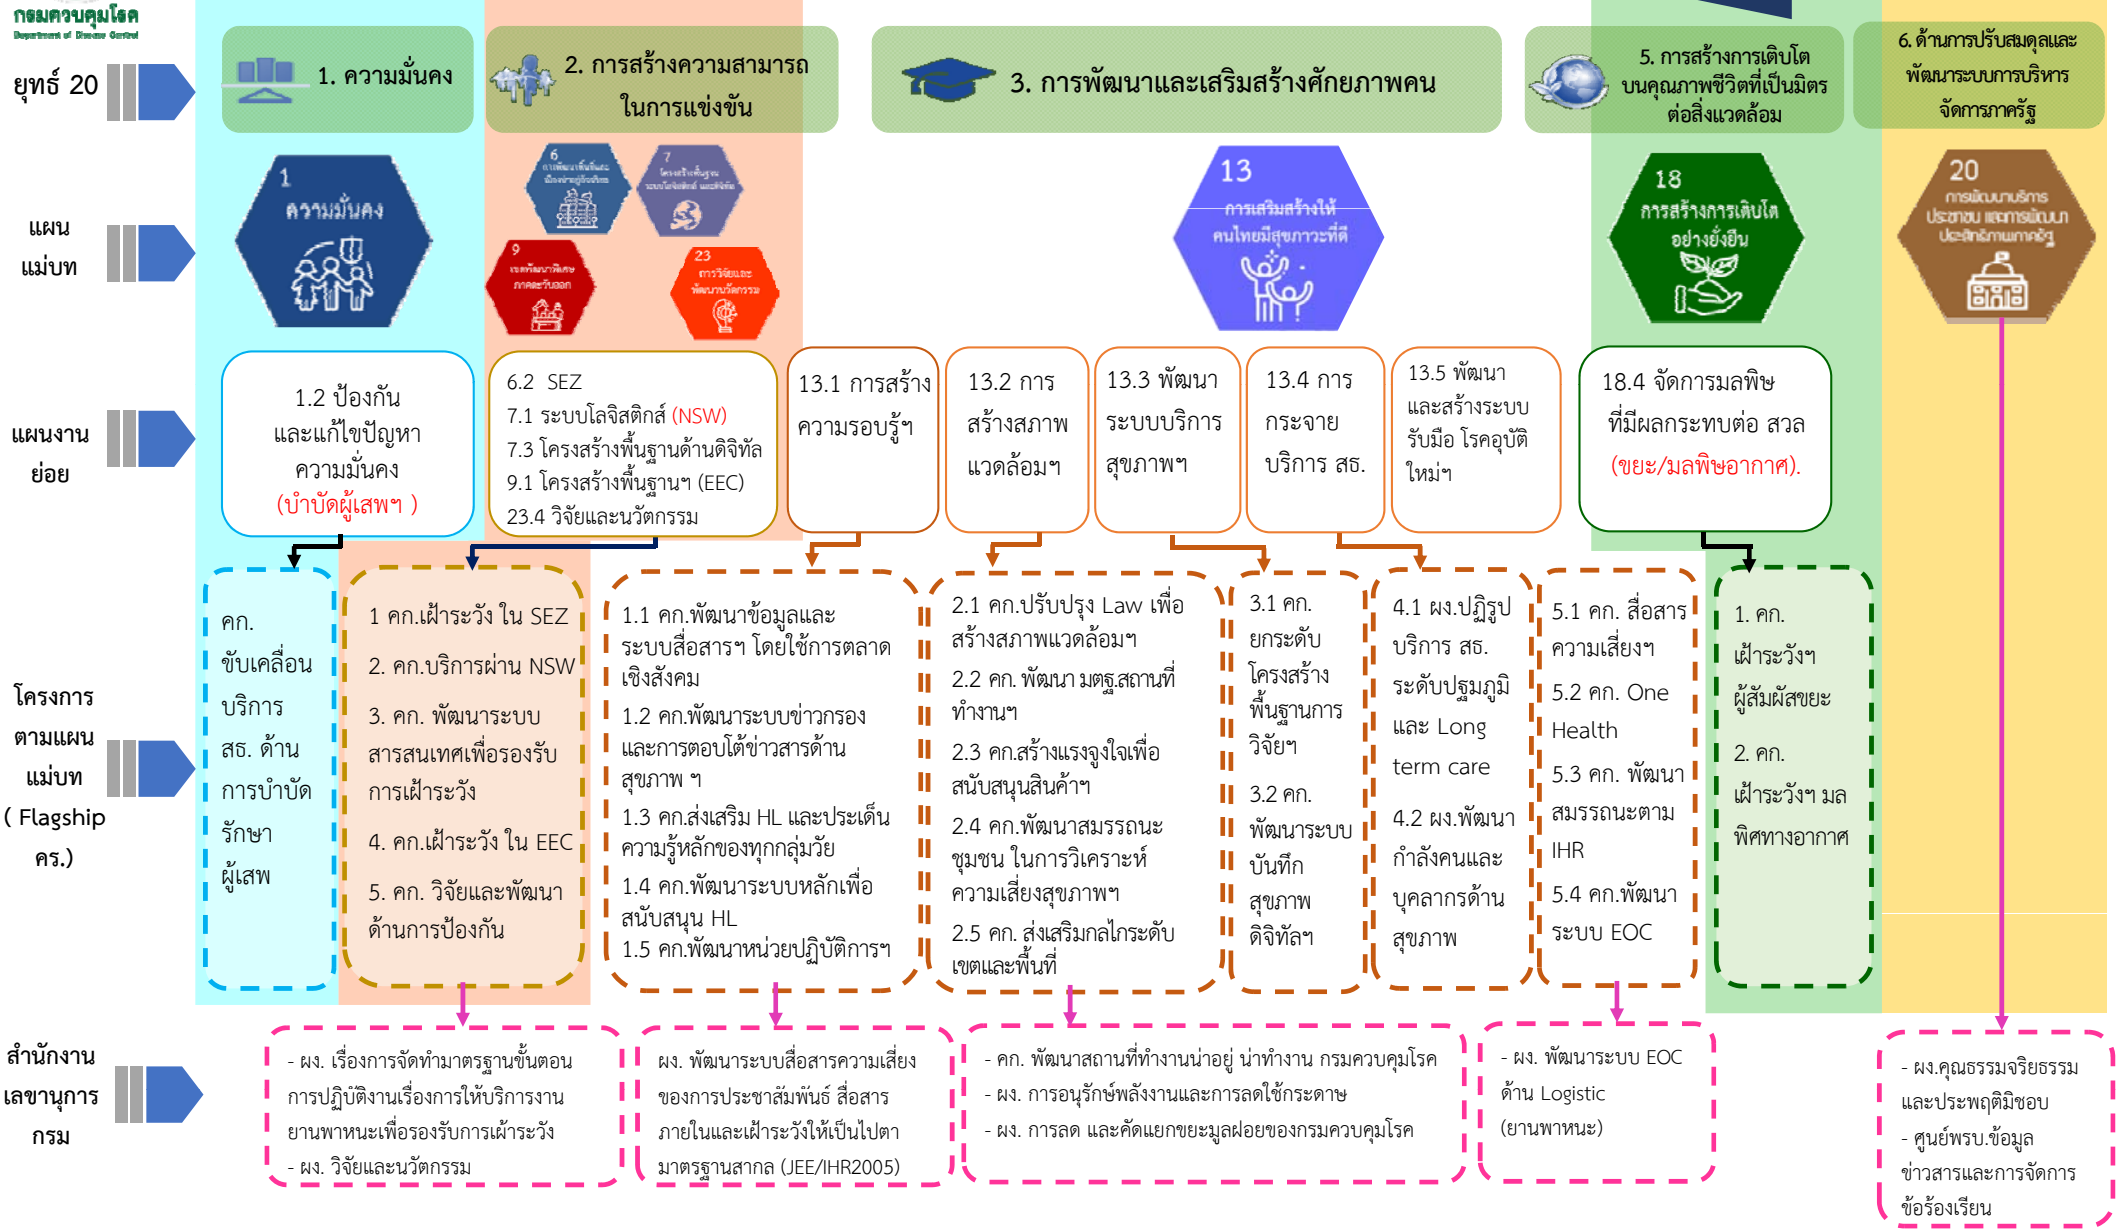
กรมควบคุมโรค
Department of Disease Control

ยุทธ์ 20

1. ความมั่นคง

2. การสร้างความสามารถในการแข่งขัน

3. การพัฒนาและเสริมสร้างศักยภาพคน

5. การสร้างการเติบโตบนคุณภาพชีวิตที่เป็นมิตรต่อสิ่งแวดล้อม

6. ด้านการปรับสมดุลและพัฒนาระบบการบริหารจัดการภาครัฐ

แผนแม่บท

1 ความมั่นคง

6 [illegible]

7 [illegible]

9 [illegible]

23 การวิจัยและพัฒนานวัตกรรม

13 การเสริมสร้างให้คนไทยมีสุขภาวะที่ดี

18 การสร้างการเติบโตอย่างยั่งยืน

20 การพัฒนาบริการประชาชน และการพัฒนาประสิทธิภาพภาครัฐ

แผนงานย่อย

1.2 ป้องกันและแก้ไขปัญหาความมั่นคง (บำบัดผู้เสพฯ )

6.2 SEZ
7.1 ระบบโลจิสติกส์ (NSW)
7.3 โครงสร้างพื้นฐานด้านดิจิทัล
9.1 โครงสร้างพื้นฐานฯ (EEC)
23.4 วิจัยและนวัตกรรม

13.1 การสร้างความรอบรู้ฯ

13.2 การสร้างสภาพแวดล้อมฯ

13.3 พัฒนาระบบบริการสุขภาพฯ

13.4 การกระจายบริการ สธ.

13.5 พัฒนาและสร้างระบบรับมือ โรคอุบัติใหม่ฯ

18.4 จัดการมลพิษที่มีผลกระทบต่อ สวล (ขยะ/มลพิษอากาศ).

โครงการตามแผนแม่บท ( Flagship คร.)

คก. ขับเคลื่อนบริการ สธ. ด้านการบำบัดรักษาผู้เสพ

1 คก.เฝ้าระวัง ใน SEZ
2. คก.บริการผ่าน NSW
3. คก. พัฒนาระบบสารสนเทศเพื่อรองรับการเฝ้าระวัง
4. คก.เฝ้าระวัง ใน EEC
5. คก. วิจัยและพัฒนาด้านการป้องกัน

1.1 คก.พัฒนาข้อมูลและระบบสื่อสารฯ โดยใช้การตลาดเชิงสังคม
1.2 คก.พัฒนาระบบข่าวกรองและการตอบโต้ข่าวสารด้านสุขภาพ ฯ
1.3 คก.ส่งเสริม HL และประเด็นความรู้หลักของทุกกลุ่มวัย
1.4 คก.พัฒนาระบบหลักเพื่อสนับสนุน HL
1.5 คก.พัฒนาหน่วยปฏิบัติการฯ

2.1 คก.ปรับปรุง Law เพื่อสร้างสภาพแวดล้อมฯ
2.2 คก. พัฒนา มตฐ.สถานที่ทำงานฯ
2.3 คก.สร้างแรงจูงใจเพื่อสนับสนุนสินค้าฯ
2.4 คก.พัฒนาสมรรถนะชุมชน ในการวิเคราะห์ความเสี่ยงสุขภาพฯ
2.5 คก. ส่งเสริมกลไกระดับเขตและพื้นที่

3.1 คก.ยกระดับโครงสร้างพื้นฐานการวิจัยฯ
3.2 คก.พัฒนาระบบบันทึกสุขภาพดิจิทัลฯ

4.1 ผง.ปฏิรูปบริการ สธ. ระดับปฐมภูมิ และ Long term care
4.2 ผง.พัฒนากำลังคนและบุคลากรด้านสุขภาพ

5.1 คก. สื่อสารความเสี่ยงฯ
5.2 คก. One Health
5.3 คก. พัฒนาสมรรถนะตาม IHR
5.4 คก.พัฒนาระบบ EOC

1. คก. เฝ้าระวังฯ ผู้สัมผัสขยะ
2. คก. เฝ้าระวังฯ มลพิษทางอากาศ

สำนักงานเลขานุการกรม

- ผง. เรื่องการจัดทำมาตรฐานขั้นตอนการปฏิบัติงานเรื่องการให้บริการงานยานพาหนะเพื่อรองรับการเฝ้าระวัง
- ผง. วิจัยและนวัตกรรม

ผง. พัฒนาระบบสื่อสารความเสี่ยงของการประชาสัมพันธ์ สื่อสารภายในและเฝ้าระวังให้เป็นไปตามาตรฐานสากล (JEE/IHR2005)

- คก. พัฒนาสถานที่ทำงานน่าอยู่ น่าทำงาน กรมควบคุมโรค
- ผง. การอนุรักษ์พลังงานและการลดใช้กระดาษ
- ผง. การลด และคัดแยกขยะมูลฝอยของกรมควบคุมโรค

- ผง. พัฒนาระบบ EOC ด้าน Logistic (ยานพาหนะ)

- ผง.คุณธรรมจริยธรรมและประพฤติมิชอบ
- ศูนย์พรบ.ข้อมูลข่าวสารและการจัดการข้อร้องเรียน